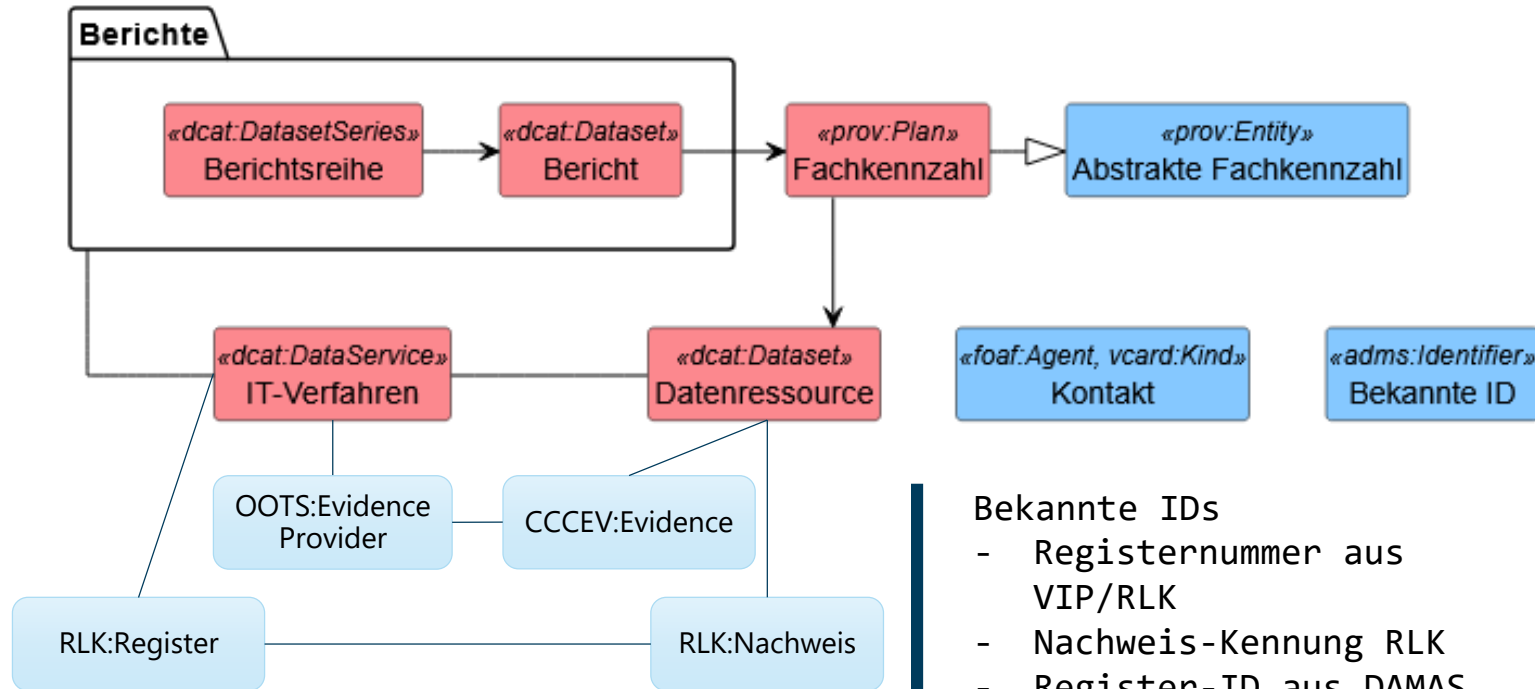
Berichte

«dcat:DatasetSeries»
Berichtsreihe

«dcat:Dataset»
Bericht

«prov:Plan»
Fachkennzahl

«prov:Entity»
Abstrakte Fachkennzahl

«dcat:DataService»
IT-Verfahren

«dcat:Dataset»
Datenressource

«foaf:Agent, vcard:Kind»
Kontakt

«adms:Identifier»
Bekannte ID

OOTS:Evidence Provider

CCCEV:Evidence

RLK:Register

RLK:Nachweis

Bekannte IDs
- Registernummer aus VIP/RLK
- Nachweis-Kennung RLK
- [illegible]